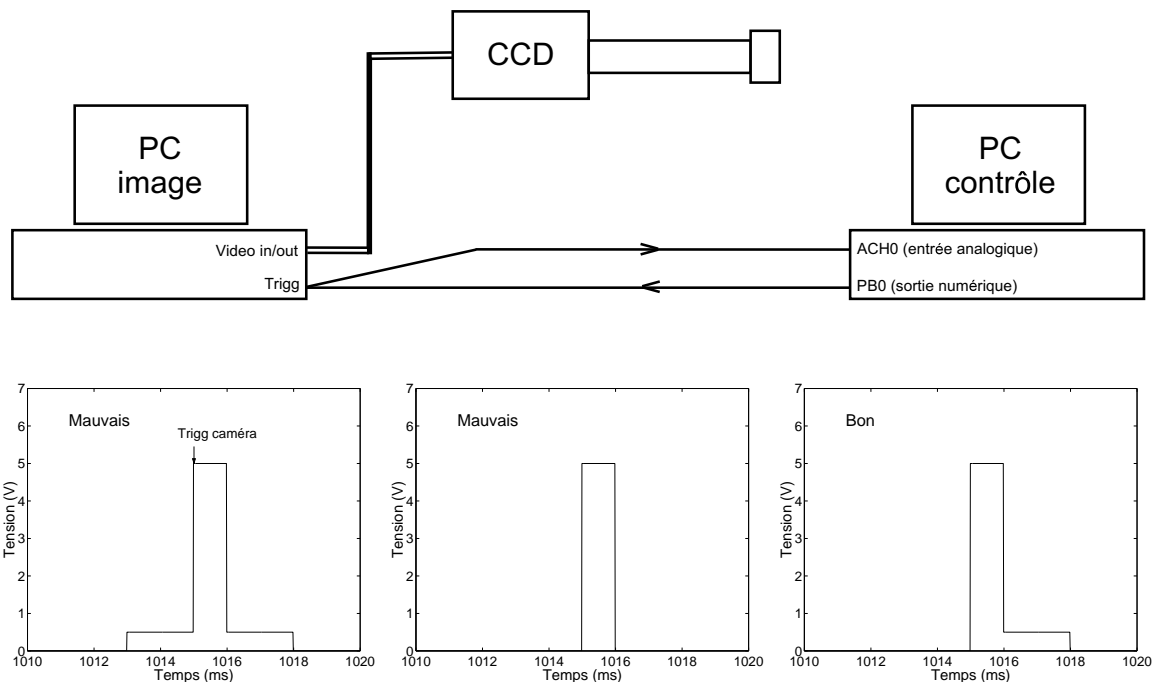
CCD

PC image

PC contrôle

Video in/out

Trigg

ACH0 (entrée analogique)

PB0 (sortie numérique)

Mauvais

Trigg caméra

Tension (V)

Temps (ms)

0 1 2 3 4 5 6 7

1010 1012 1014 1016 1018 1020

Mauvais

Tension (V)

Temps (ms)

0 1 2 3 4 5 6 7

1010 1012 1014 1016 1018 1020

Bon

Tension (V)

Temps (ms)

0 1 2 3 4 5 6 7

1010 1012 1014 1016 1018 1020